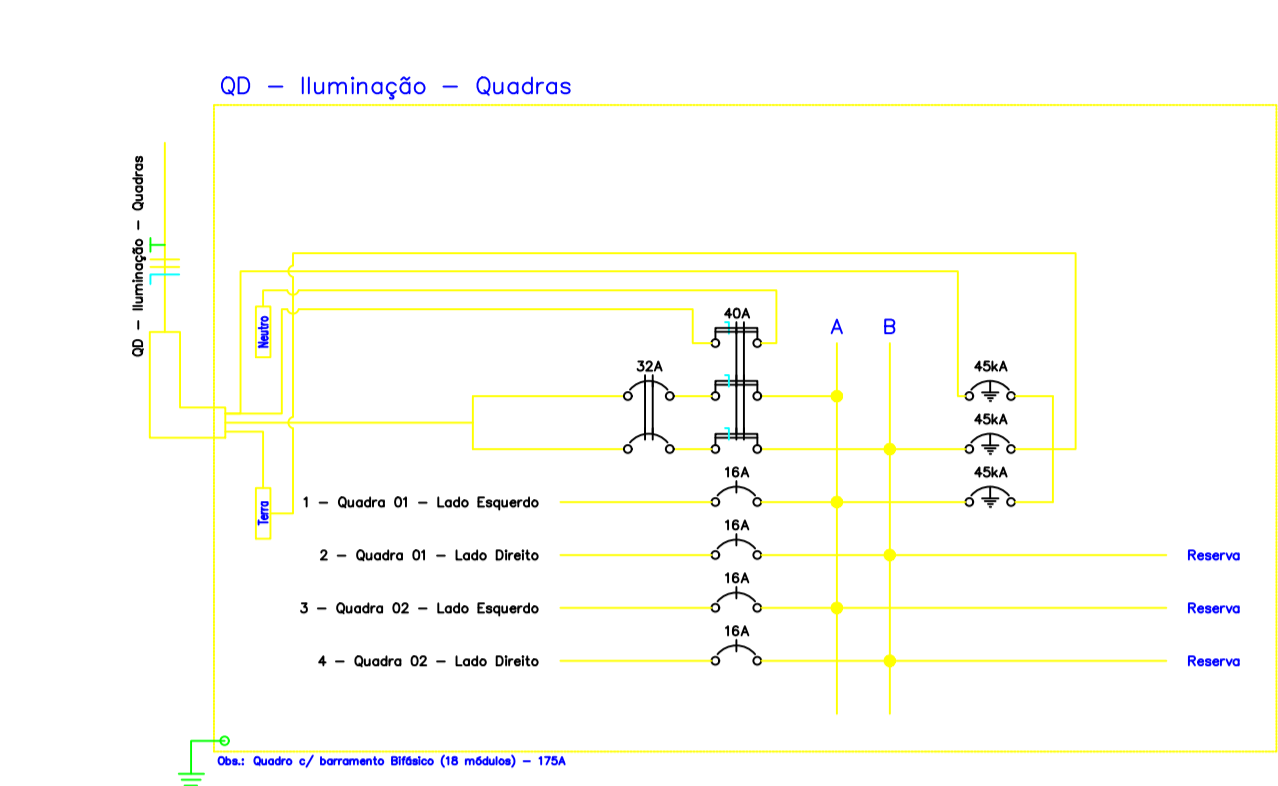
QD – Iluminação – Quadras

QD – Iluminação – Quadras

Neutro

Terra

40A

32A

A

B

45kA

45kA

45kA

16A

1 – Quadra 01 – Lado Esquerdo

16A

2 – Quadra 01 – Lado Direito

Reserva

16A

3 – Quadra 02 – Lado Esquerdo

Reserva

16A

4 – Quadra 02 – Lado Direito

Reserva

Obs.: Quadro c/ barramento Bifásico (18 módulos) – 175A